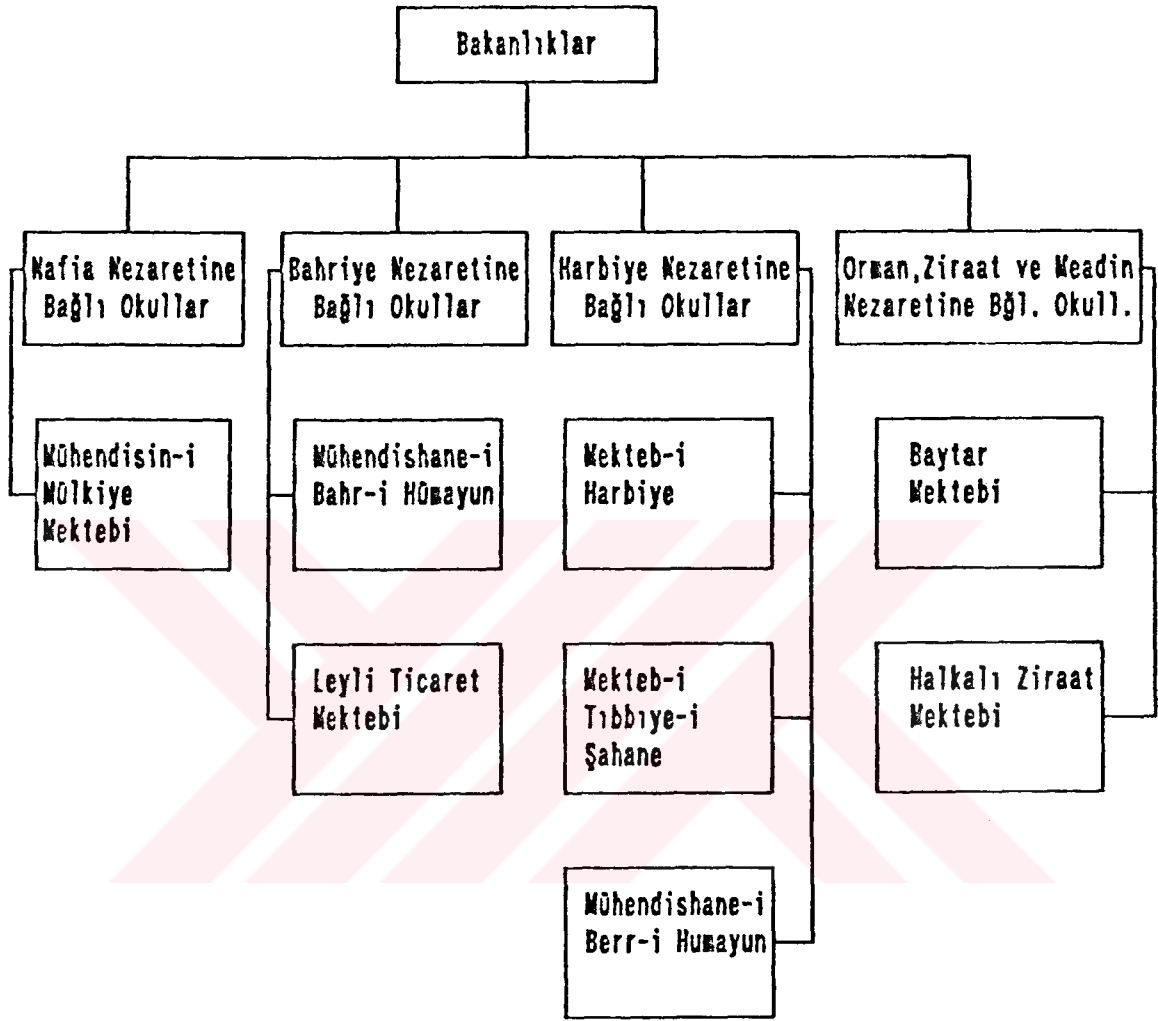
Bakanlıklar

Nafia Nezaretine Bağlı Okullar

Mühendisin-i Mülkiye Mektebi

Bahriye Nezaretine Bağlı Okullar

Mühendishane-i Bahr-i Hümayun

Leyli Ticaret Mektebi

Harbiye Nezaretine Bağlı Okullar

Mekteb-i Harbiye

Mekteb-i Tıbbıye-i Şahane

Mühendishane-i Berr-i Humayun

Orman,Ziraat ve Meadin Nezaretine Bğl. Okull.

Baytar Mektebi

Halkalı Ziraat Mektebi